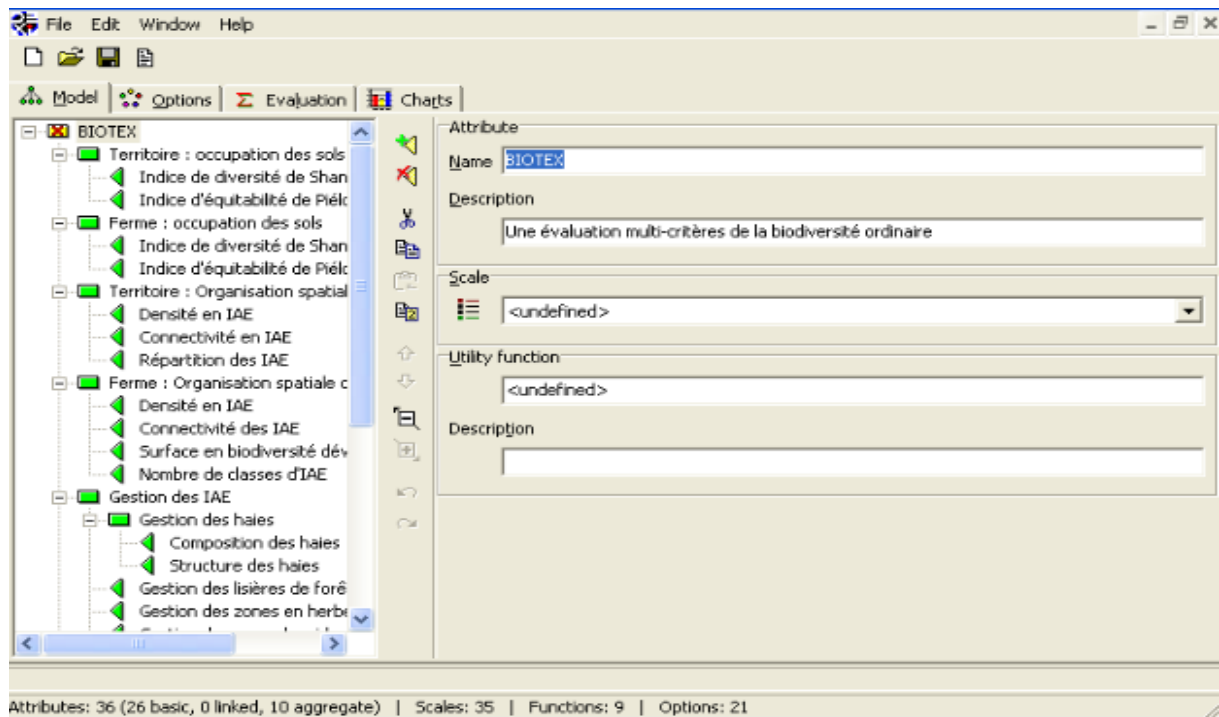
File Edit Window Help

Model | Options | Evaluation | Charts

BIOTEX
Territoire : occupation des sols
Indice de diversité de Shan
Indice d'équitabilité de Piélc
Ferme : occupation des sols
Indice de diversité de Shan
Indice d'équitabilité de Piélc
Territoire : Organisation spatial
Densité en IAE
Connectivité en IAE
Répartition des IAE
Ferme : Organisation spatiale c
Densité en IAE
Connectivité des IAE
Surface en biodiversité dév
Nombre de classes d'IAE
Gestion des IAE
Gestion des haies
Composition des haies
Structure des haies
Gestion des lisières de forê
Gestion des zones en herbe
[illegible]

Attribute
Name BIOTEX
Description
Une évaluation multi-critères de la biodiversité ordinaire

Scale
<undefined>

Utility function
<undefined>
Description

Attributes: 36 (26 basic, 0 linked, 10 aggregate) | Scales: 35 | Functions: 9 | Options: 21